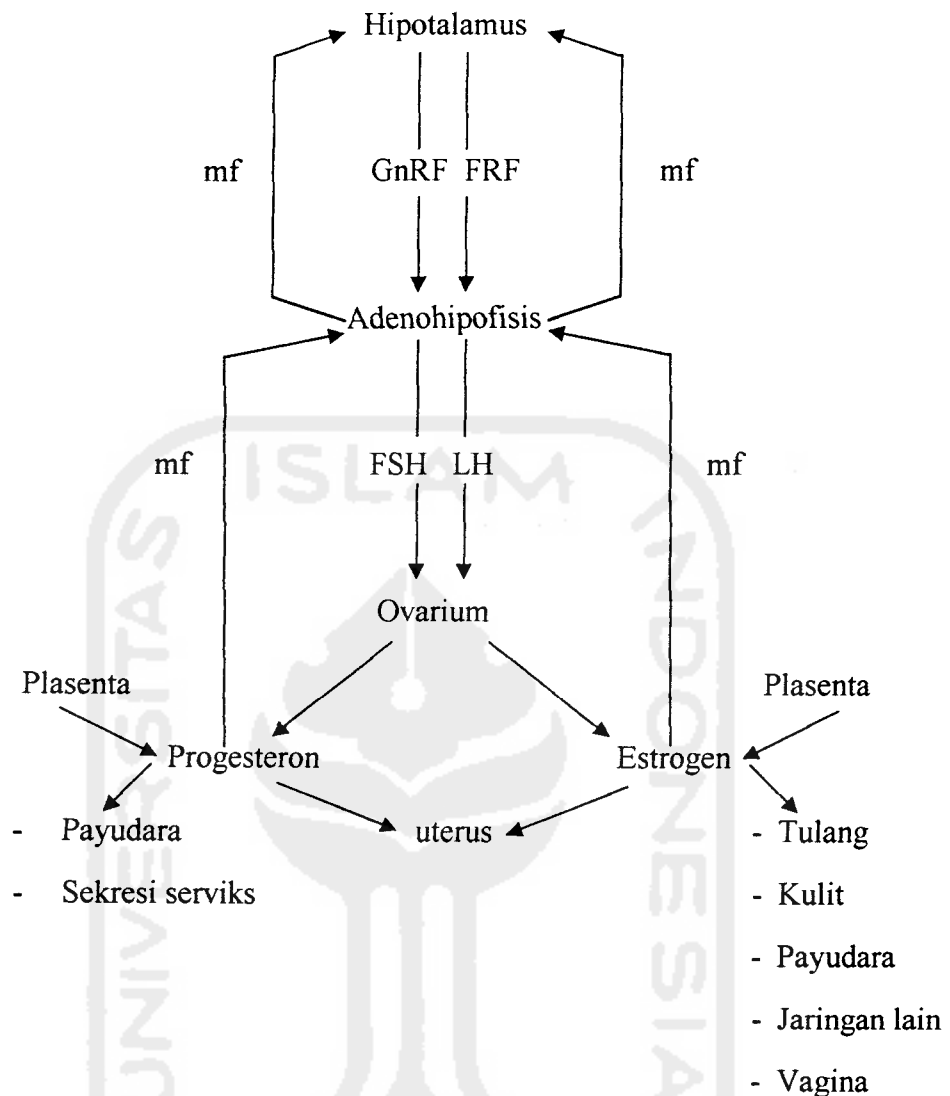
Hipotalamus

mf

GnRF FRF

mf

Adenohipofisis

mf

FSH LH

mf

Ovarium

Plasenta

Plasenta

Progesteron

Estrogen

- Payudara
- Sekresi serviks

uterus

- Tulang
- Kulit
- Payudara
- Jaringan lain
- Vagina